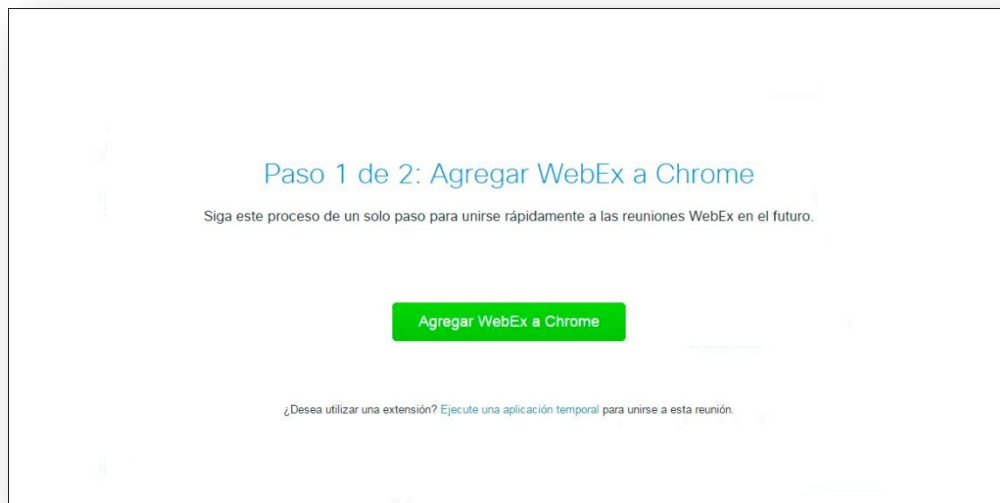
Paso 1 de 2: Agregar WebEx a Chrome

Siga este proceso de un solo paso para unirse rápidamente a las reuniones WebEx en el futuro.

Agregar WebEx a Chrome

¿Desea utilizar una extensión? Ejecute una aplicación temporal para unirse a esta reunión.